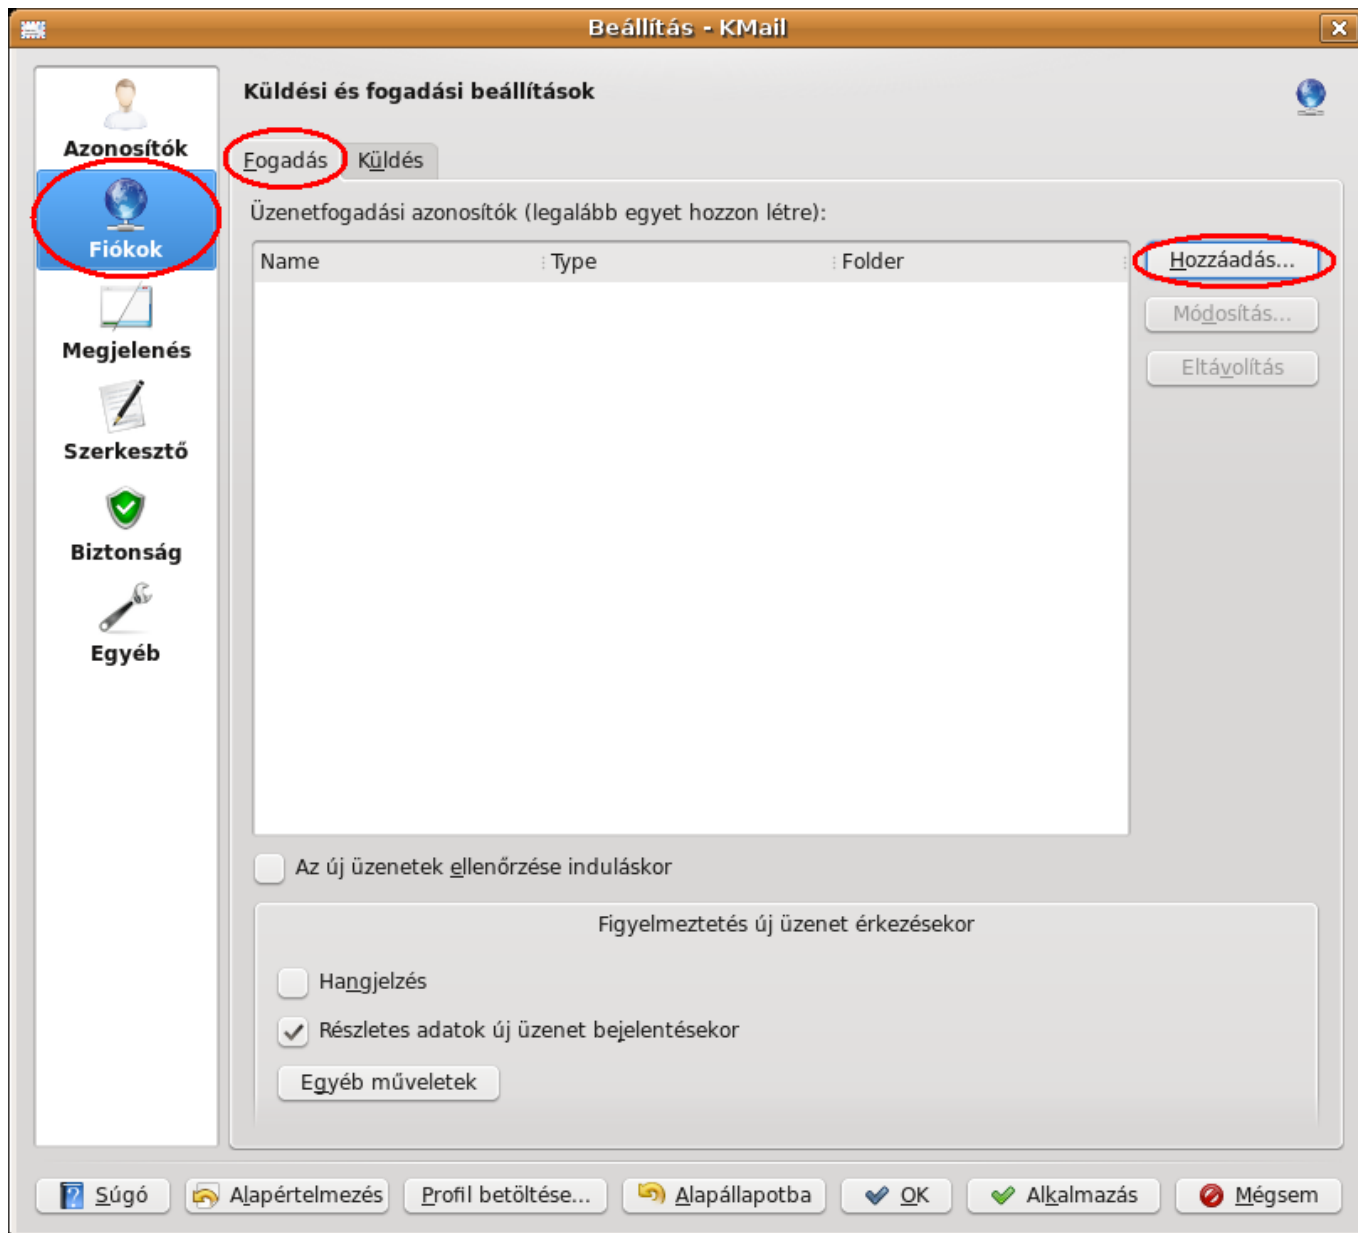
Beállítás - KMail

Azonosítók
Fiókok
Megjelenés
Szerkesztő
Biztonság
Egyéb

Küldési és fogadási beállítások

Fogadás
Küldés

Üzenetfogadási azonosítók (legalább egyet hozzon létre):

| Name | Type | Folder |
|---|---|---|

Hozzáadás...
Módosítás...
Eltávolítás

Az új üzenetek ellenőrzése induláskor

Figyelmeztetés új üzenet érkezésekor

Hangjelzés

Részletes adatok új üzenet bejelentésekor

Egyéb műveletek

Súgó
Alapértelmezés
Profil betöltése...
Alapállapotba
OK
Alkalmazás
Mégsem